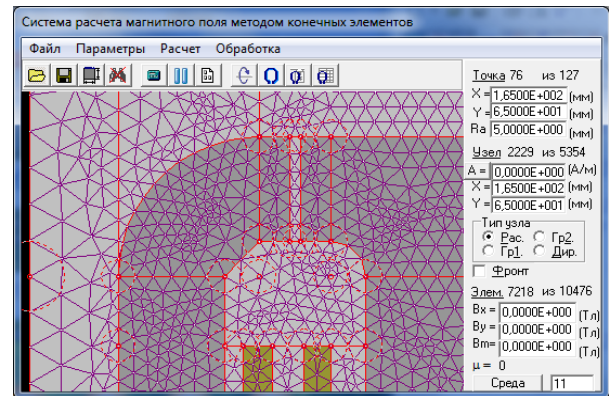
Система расчета магнитного поля методом конечных элементов

Файл Параметры Расчет Обработка

Точка 76 из 127
X = 1,6500E+002 (мм)
Y = 6,5000E+001 (мм)
Ra 5,0000E+000 (мм)

Узел 2229 из 5354
A = 0,0000E+000 (А/м)
X = 1,6500E+002 (мм)
Y = 6,5000E+001 (мм)

Тип узла
Рас. Гр2.
Гр1. Дир.

Фронт

Элем. 7218 из 10476
Bx = 0,0000E+000 (Тл)
By = 0,0000E+000 (Тл)
Bm= 0,0000E+000 (Тл)
μ = 0

Среда 11